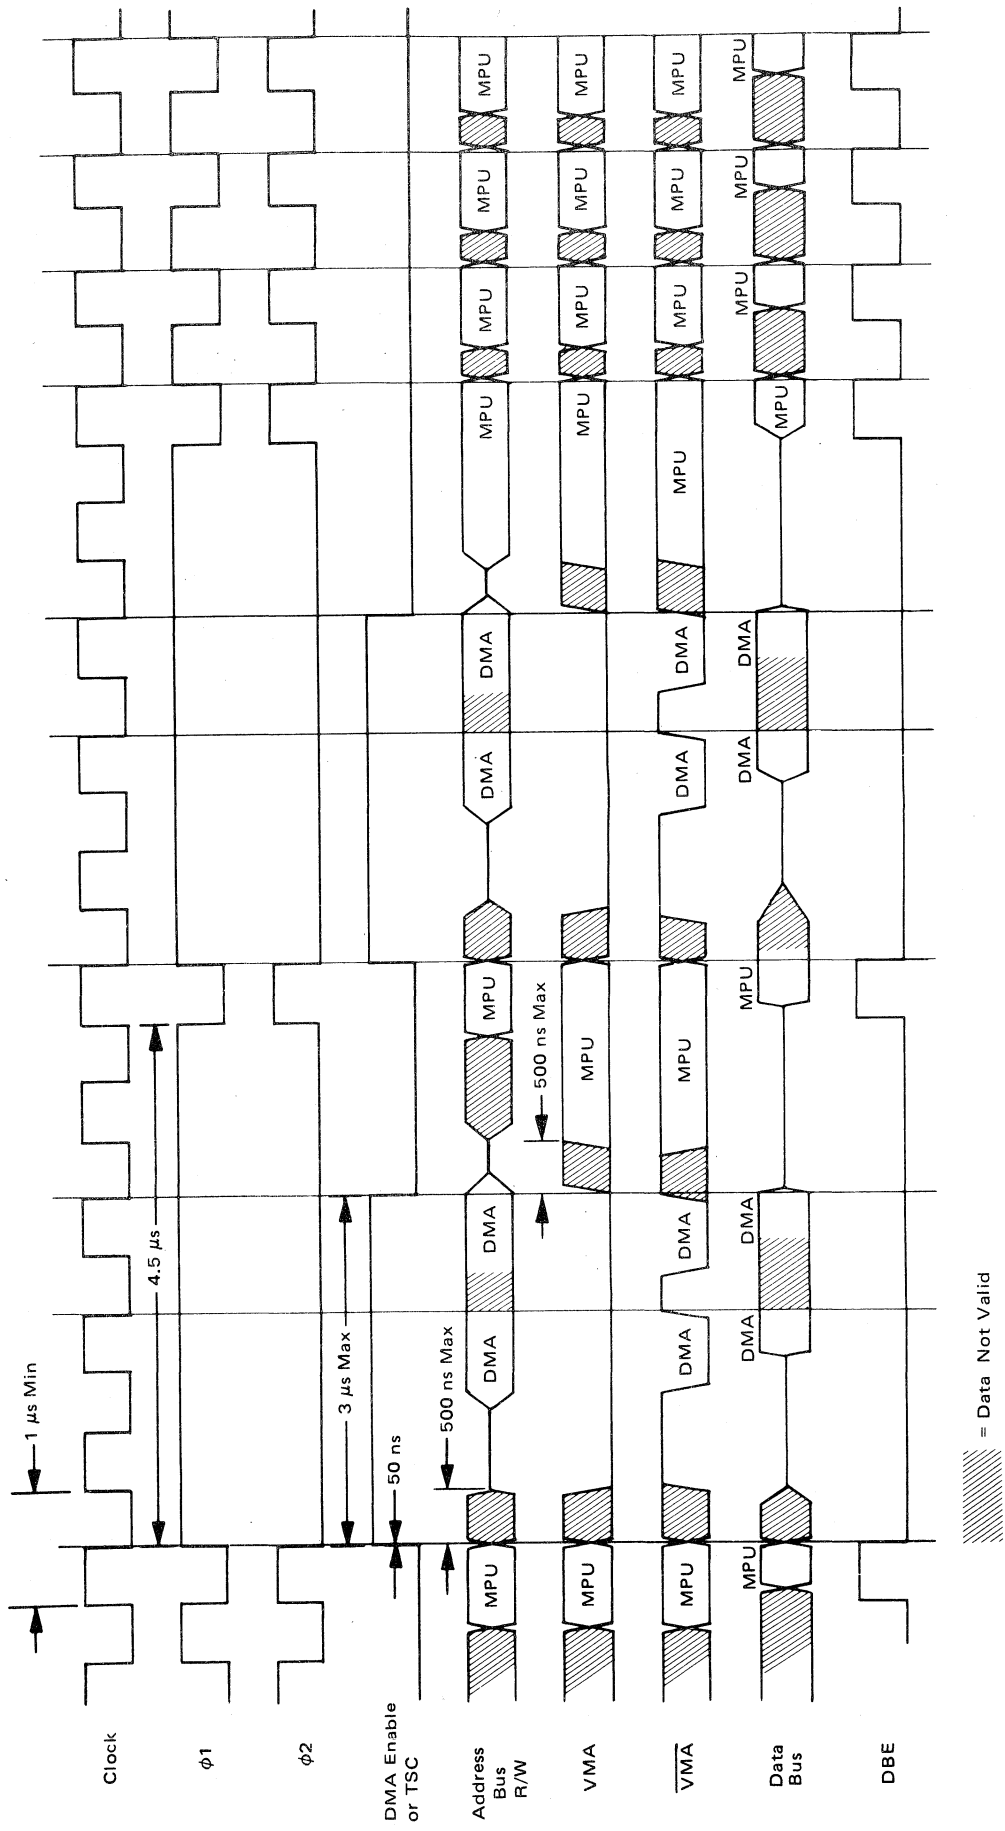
Clock

$\phi1$

$\phi2$

DMA Enable or TSC

Address Bus R/W

VMA

$\overline{VMA}$

Data Bus

DBE

1 μs Min

4.5 μs

3 μs Max

50 ns

500 ns Max

500 ns Max

MPU MPU MPU MPU MPU

DMA DMA DMA DMA

MPU MPU MPU MPU MPU

MPU MPU MPU MPU MPU

DMA DMA DMA DMA

MPU MPU MPU MPU MPU

DMA DMA DMA DMA

MPU MPU MPU MPU MPU

= Data Not Valid